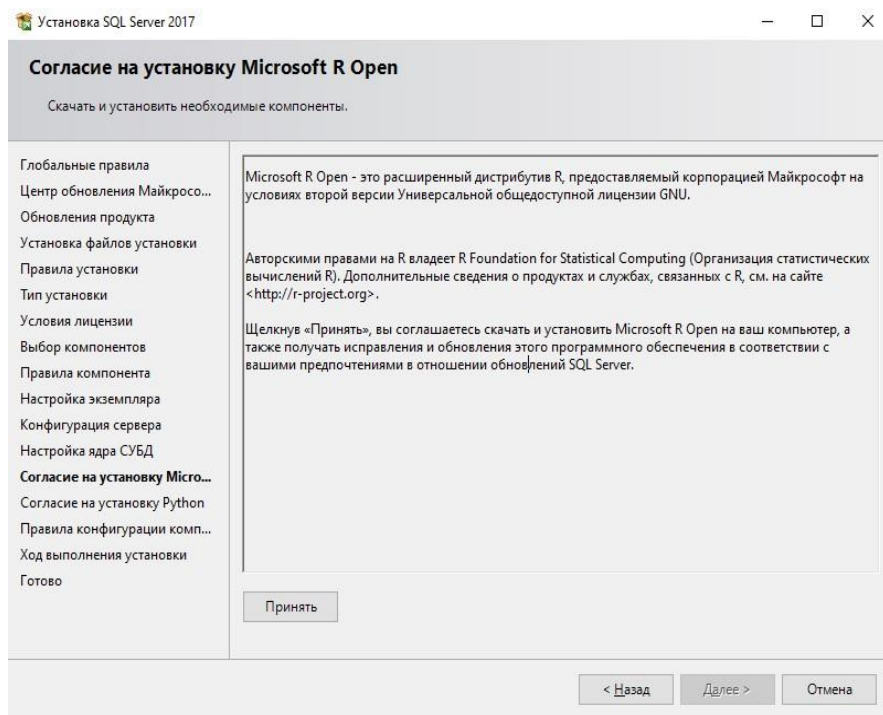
Установка SQL Server 2017

Согласие на установку Microsoft R Open

Скачать и установить необходимые компоненты.

Глобальные правила
Центр обновления Майкросо...
Обновления продукта
Установка файлов установки
Правила установки
Тип установки
Условия лицензии
Выбор компонентов
Правила компонента
Настройка экземпляра
Конфигурация сервера
Настройка ядра СУБД
Согласие на установку Micro...
Согласие на установку Python
Правила конфигурации комп...
Ход выполнения установки
Готово

Microsoft R Open - это расширенный дистрибутив R, предоставляемый корпорацией Майкрософт на условиях второй версии Универсальной общедоступной лицензии GNU.

Авторскими правами на R владеет R Foundation for Statistical Computing (Организация статистических вычислений R). Дополнительные сведения о продуктах и службах, связанных с R, см. на сайте <http://r-project.org>.

Щелкнув «Принять», вы соглашаетесь скачать и установить Microsoft R Open на ваш компьютер, а также получать исправления и обновления этого программного обеспечения в соответствии с вашими предпочтениями в отношении обновлений SQL Server.

Принять

< Назад
Далее >
Отмена